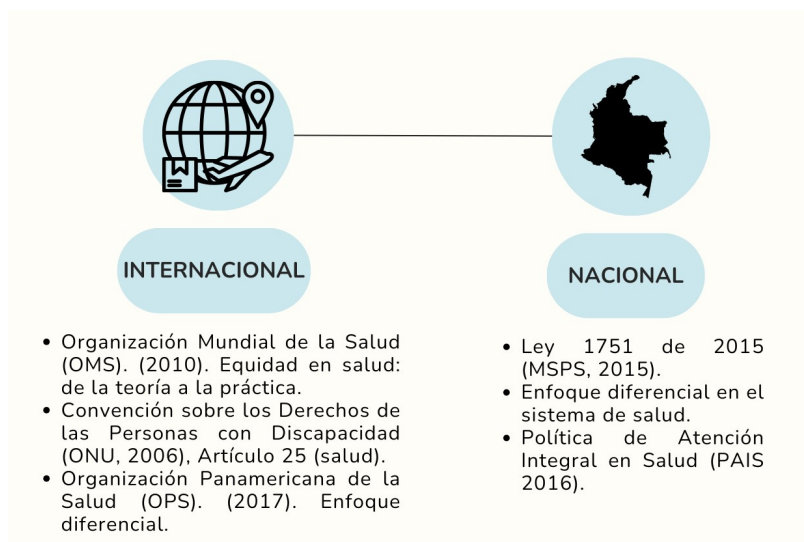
INTERNACIONAL

- Organización Mundial de la Salud (OMS). (2010). Equidad en salud: de la teoría a la práctica.
- Convención sobre los Derechos de las Personas con Discapacidad (ONU, 2006), Artículo 25 (salud).
- Organización Panamericana de la Salud (OPS). (2017). Enfoque diferencial.

NACIONAL

- Ley 1751 de 2015 (MSPS, 2015).
- Enfoque diferencial en el sistema de salud.
- Política de Atención Integral en Salud (PAIS 2016).